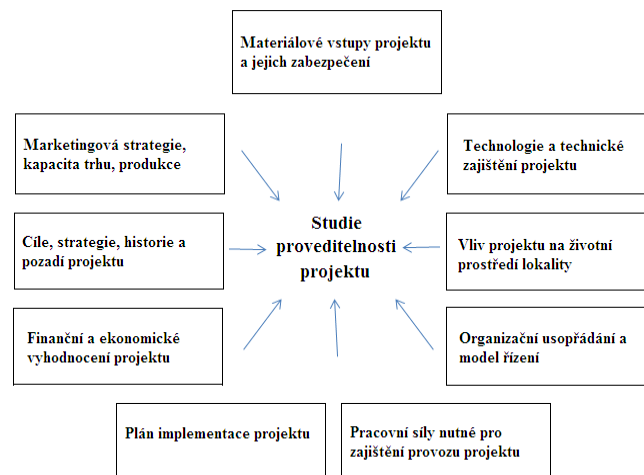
Materiálové vstupy projektu a jejich zabezpečení

Marketingová strategie, kapacita trhu, produkce

Technologie a technické zajištění projektu

Studie proveditelnosti projektu

Cíle, strategie, historie a pozadí projektu

Vliv projektu na životní prostředí lokality

Finanční a ekonomické vyhodnocení projektu

Organizační usopřádání a model řízení

Plán implementace projektu

Pracovní síly nutné pro zajištění provozu projektu